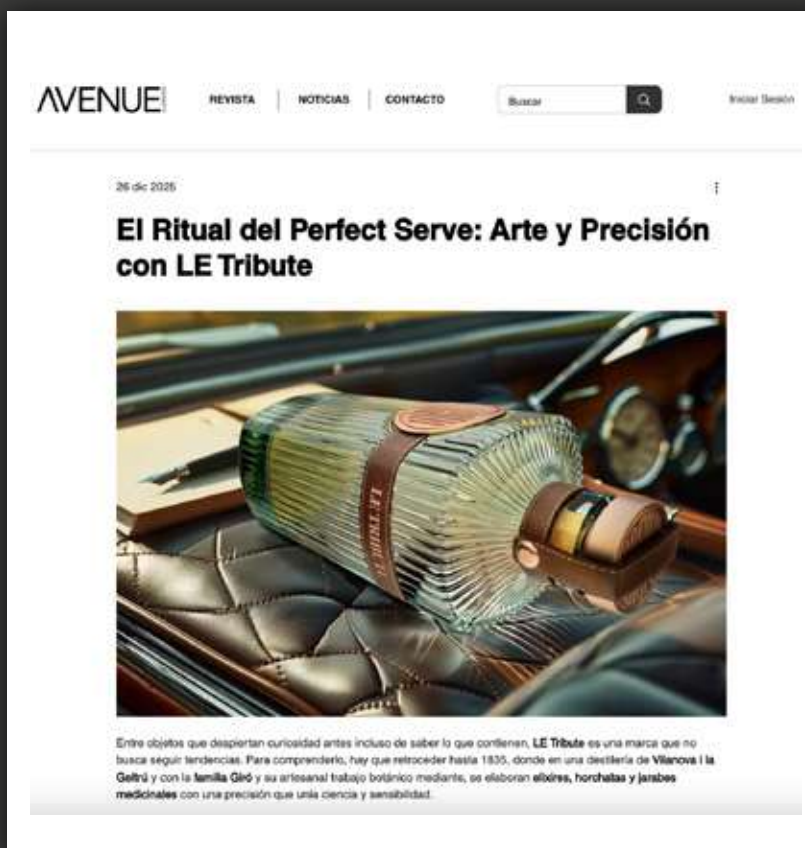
AVENUE

REVISTA | NOTICIAS | CONTACTO

Buscar

Iniciar Sesión

26 dic 2025

El Ritual del Perfect Serve: Arte y Precisión con LE Tribute

LE TRIBUTE

Entre objetos que despiertan curiosidad antes incluso de saber lo que contienen, LE Tribute es una marca que no busca seguir tendencias. Para comprenderlo, hay que retroceder hasta 1835, donde en una destilería de Vilanova i la Geltrú y con la familia Giró y su artesanal trabajo botánico mediante, se elaboran elixires, horchatas y jarabes medicinales con una precisión que unía ciencia y sensibilidad.